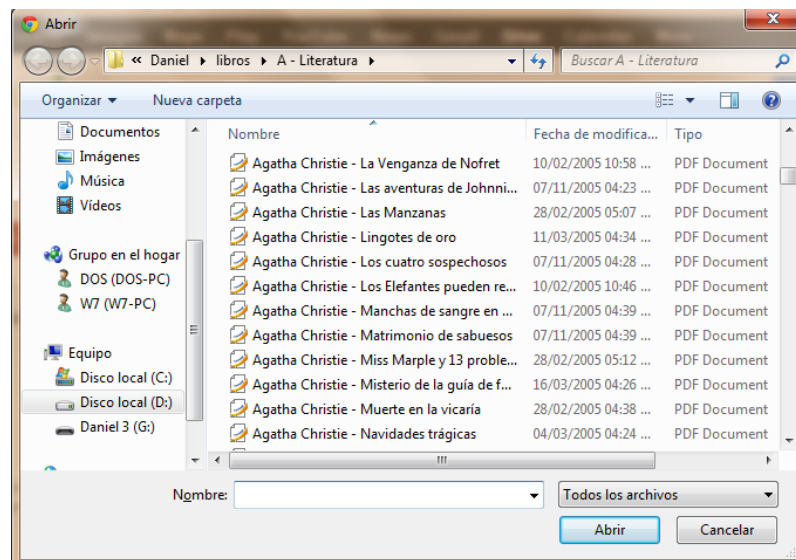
Abrir

« Daniel ▸ libros ▸ A - Literatura ▸

Buscar A - Literatura

Organizar ▾ Nueva carpeta

Documentos
Imágenes
Música
Vídeos

Grupo en el hogar
DOS (DOS-PC)
W7 (W7-PC)

Equipo
Disco local (C:)
Disco local (D:)
Daniel 3 (G:)

| Nombre | Fecha de modifica... | Tipo |
|---|---|---|
| Agatha Christie - La Venganza de Nofret | 10/02/2005 10:58 ... | PDF Document |
| Agatha Christie - Las aventuras de Johnni... | 07/11/2005 04:23 ... | PDF Document |
| Agatha Christie - Las Manzanas | 28/02/2005 05:07 ... | PDF Document |
| Agatha Christie - Lingotes de oro | 11/03/2005 04:34 ... | PDF Document |
| Agatha Christie - Los cuatro sospechosos | 07/11/2005 04:28 ... | PDF Document |
| Agatha Christie - Los Elefantes pueden re... | 10/02/2005 10:46 ... | PDF Document |
| Agatha Christie - Manchas de sangre en ... | 07/11/2005 04:39 ... | PDF Document |
| Agatha Christie - Matrimonio de sabuesos | 07/11/2005 04:39 ... | PDF Document |
| Agatha Christie - Miss Marple y 13 proble... | 28/02/2005 05:12 ... | PDF Document |
| Agatha Christie - Misterio de la guía de f... | 16/03/2005 04:26 ... | PDF Document |
| Agatha Christie - Muerte en la vicaría | 28/02/2005 04:38 ... | PDF Document |
| Agatha Christie - Navidades trágicas | 04/03/2005 04:24 ... | PDF Document |

Nombre:

Todos los archivos

Abrir Cancelar